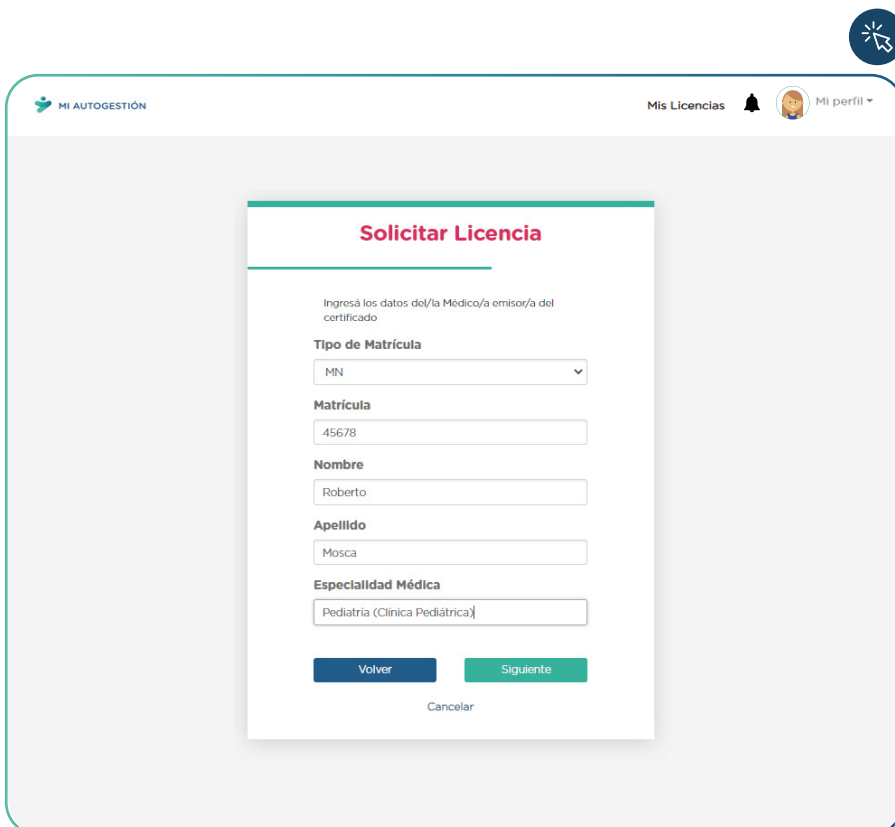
MI AUTOGESTIÓN

Mis Licencias

Mi perfil

Solicitar Licencia

Ingresá los datos del/la Médico/a emisor/a del certificado

Tipo de Matrícula

MN

Matrícula

45678

Nombre

Roberto

Apellido

Mosca

Especialidad Médica

Pediatria (Clínica Pediátrica)

Volver

Siguiente

Cancelar